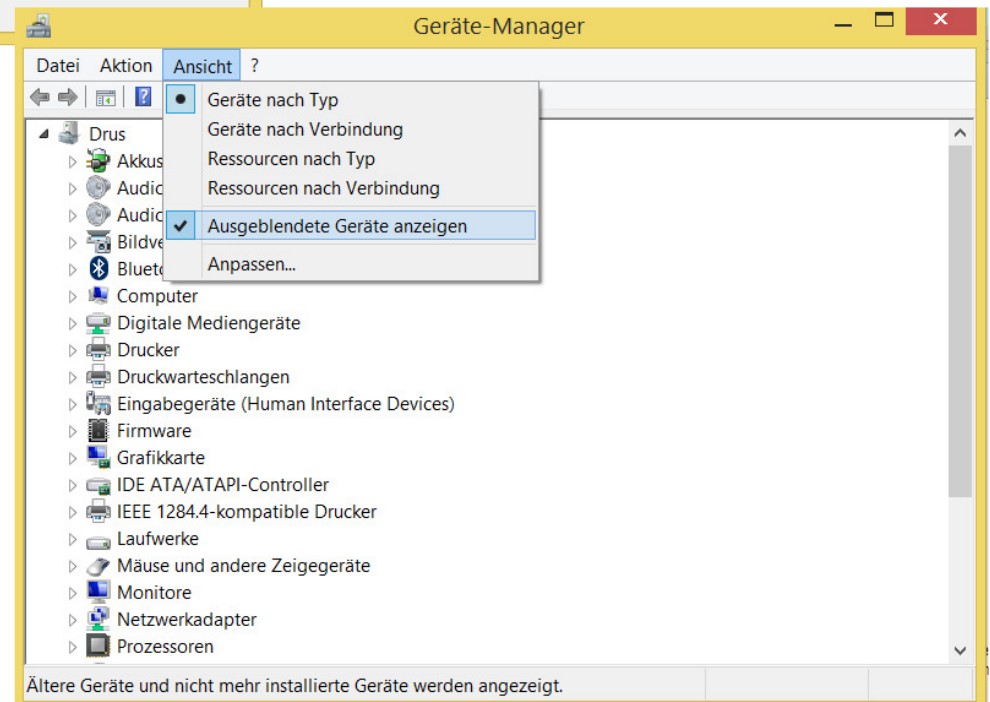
Geräte-Manager

Datei Aktion Ansicht ?

Geräte nach Typ
Geräte nach Verbindung
Ressourcen nach Typ
Ressourcen nach Verbindung
Ausgeblendete Geräte anzeigen
Anpassen...

Drus
Akkus
Audio
Audio
Bildve
Blueto
Computer
Digitale Mediengeräte
Drucker
Druckwarteschlangen
Eingabegeräte (Human Interface Devices)
Firmware
Grafikkarte
IDE ATA/ATAPI-Controller
IEEE 1284.4-kompatible Drucker
Laufwerke
Mäuse und andere Zeigegeräte
Monitore
Netzwerkadapter
Prozessoren

Ältere Geräte und nicht mehr installierte Geräte werden angezeigt.